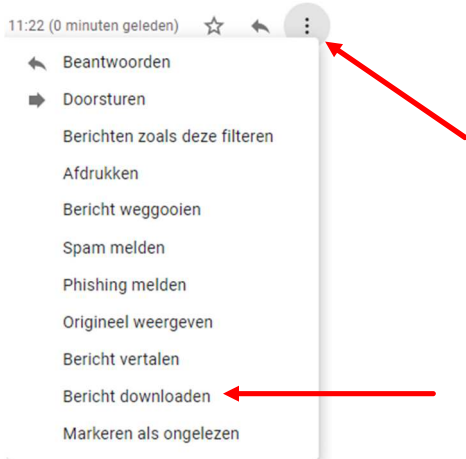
11:22 (0 minuten geleden)

Beantwoorden
Doorsturen
Berichten zoals deze filteren
Afdrukken
Bericht weggooien
Spam melden
Phishing melden
Origineel weergeven
Bericht vertalen
Bericht downloaden
Markeren als ongelezen